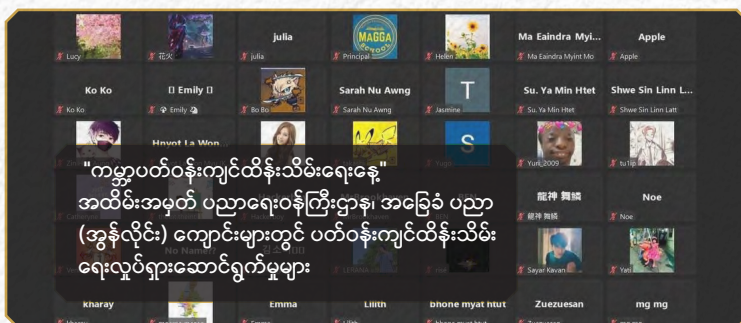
julia

MAGGA SCHOOL

Ma Eaindra Myi...

Apple

Lucy

花火

julia

Principal

Helen

Ma Eaindra Myint Mo

Apple

Ko Ko

Emily

Sarah Nu Awng

T

Su. Ya Min Htet

Shwe Sin Linn L...

Ko Ko

Emily

Bo Bo

Sarah Nu Awng

Jasmine

Su. Ya Min Htet

Shwe Sin Linn Latt

Hnyot La Won

S

Yuri_2009

tu1ip

龍神 舞蹟

Noe

龍神 舞蹟

Noe

Sayar Kavan

Yati

kharay

Emma

Lilith

bhone myat htut

Zuezuesan

mg mg

"ကမ္ဘာ့ပတ်ဝန်းကျင်ထိန်းသိမ်းရေးနေ့"
အထိမ်းအမှတ် ပညာရေးဝန်ကြီးဌာန၊ အခြေခံ ပညာ (အွန်လိုင်း) ကျောင်းများတွင် ပတ်ဝန်းကျင်ထိန်းသိမ်းရေးလှုပ်ရှားဆောင်ရွက်မှုများ